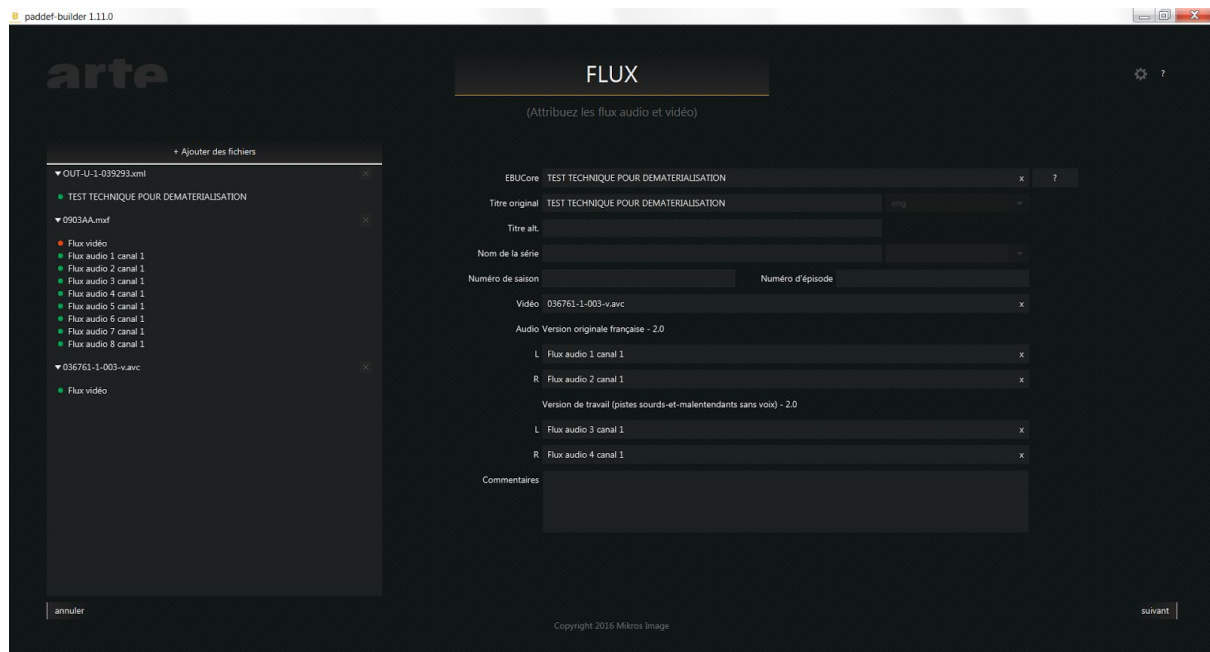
paddef-builder 1.11.0

arte

FLUX

(Attribuez les flux audio et vidéo)

?

+ Ajouter des fichiers

▼OUT-U-1-039293.xml

• TEST TECHNIQUE POUR DEMATERIALISATION

▼0903AA.mxf

• Flux vidéo
• Flux audio 1 canal 1
• Flux audio 2 canal 1
• Flux audio 3 canal 1
• Flux audio 4 canal 1
• Flux audio 5 canal 1
• Flux audio 6 canal 1
• Flux audio 7 canal 1
• Flux audio 8 canal 1

▼036761-1-003-v.avc

• Flux vidéo

EBUCore TEST TECHNIQUE POUR DEMATERIALISATION x ?

Titre original TEST TECHNIQUE POUR DEMATERIALISATION eng

Titre alt.

Nom de la série

Numéro de saison Numéro d'épisode

Vidéo 036761-1-003-v.avc x

Audio Version originale française - 2.0

L Flux audio 1 canal 1 x

R Flux audio 2 canal 1 x

Version de travail (pistes sourds-et-malentendants sans voix) - 2.0

L Flux audio 3 canal 1 x

R Flux audio 4 canal 1 x

Commentaires

annuler

Copyright 2016 Mikros Image

suivant